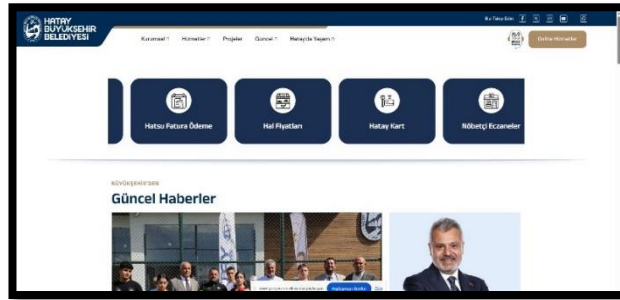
HATAY BÜYÜKŞEHİR BELEDİYESİ

Bizi Takip Edin

Kurumsal Hizmetler Projeler Güncel Hatay'da Yaşam

Online Hizmetler

Hatsu Fatura Ödeme

Hal Fiyatları

Hatay Kart

Nöbetçi Eczaneler

BÜYÜKŞEHİR'DEN

Güncel Haberler

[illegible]